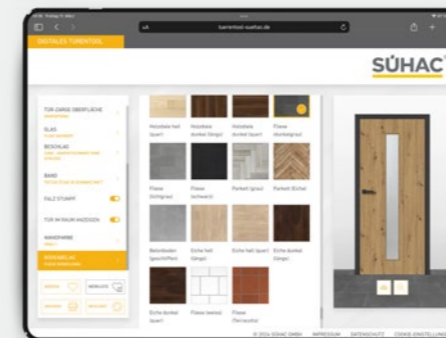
DIGITALES TÜRENTOOL

türentool-suehac.de

SÜHAC

TÜR-ZARGE OBERFLÄCHE

GLAS

BESCHLAG

BAND

FALZ STUMPF

TÜR IM RAUM ANZEIGEN

WANDFARBE

BODENBELAG

Holzdiele hell (quer)

Holzdiele dunkel (längs)

Holzdiele dunkel (quer)

Fliese

Fliese (anthrazit)

Fliese (schwarz)

Parkett (grau)

Parkett (Eiche)

Betonboden (geschliffen)

Eiche hell (längs)

Eiche hell (quer)

Eiche dunkel (längs)

Eiche dunkel (quer)

Fliese (weiss)

Fliese (Terracotta)

© 2024 SÜHAC GMBH IMPRESSUM DATENSCHUTZ COOKIE-EINSTELLUNGEN